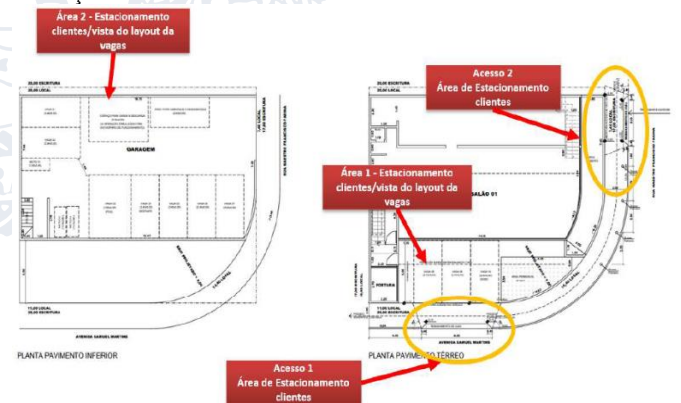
Área 2 - Estacionamento clientes/vista do layout da vagas

Acesso 2
Área de Estacionamento clientes

Área 1 - Estacionamento clientes/vista do layout de vagas

GARAGEM

SALÃO 01

AVENIDA SAMUEL MARTINS

PLANTA PAVIMENTO INFERIOR

PLANTA PAVIMENTO TÉRREO

Acesso 1
Área de Estacionamento clientes